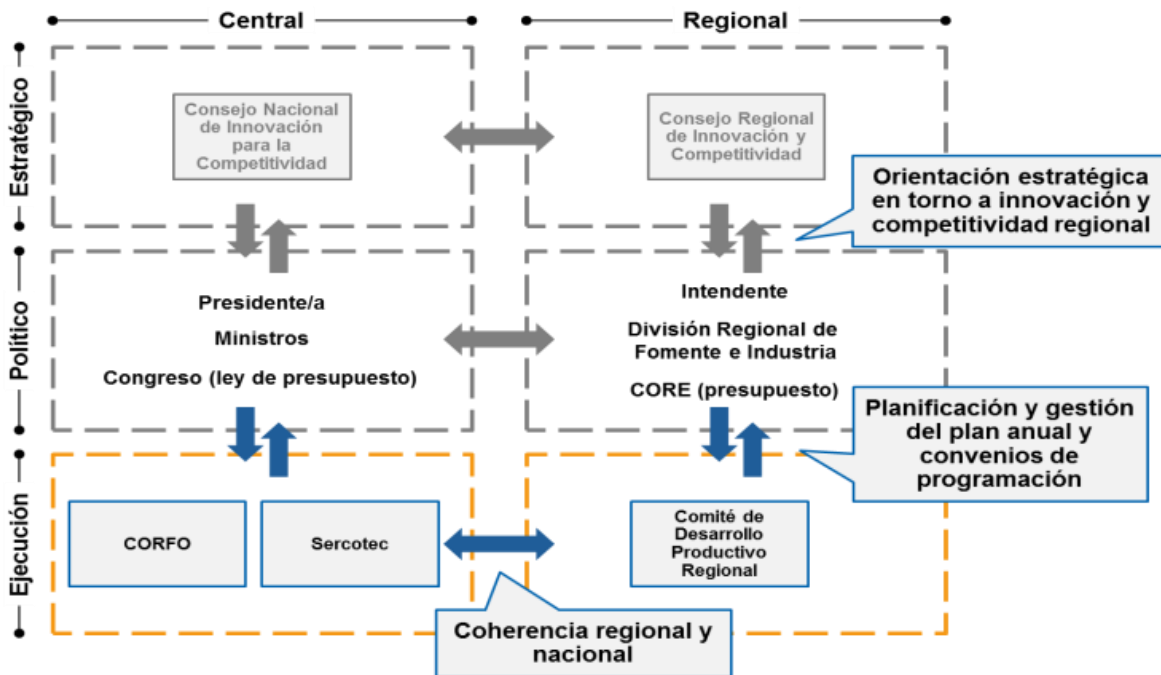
Central

Regional

Estratégico

Político

Ejecución

Consejo Nacional de Innovación para la Competitividad

Consejo Regional de Innovación y Competitividad

Orientación estratégica en torno a innovación y competitividad regional

Presidente/a

Ministros

Congreso (ley de presupuesto)

Intendente

División Regional de Fomente e Industria

CORE (presupuesto)

Planificación y gestión del plan anual y convenios de programación

CORFO

Sercotec

Comité de Desarrollo Productivo Regional

Coherencia regional y nacional